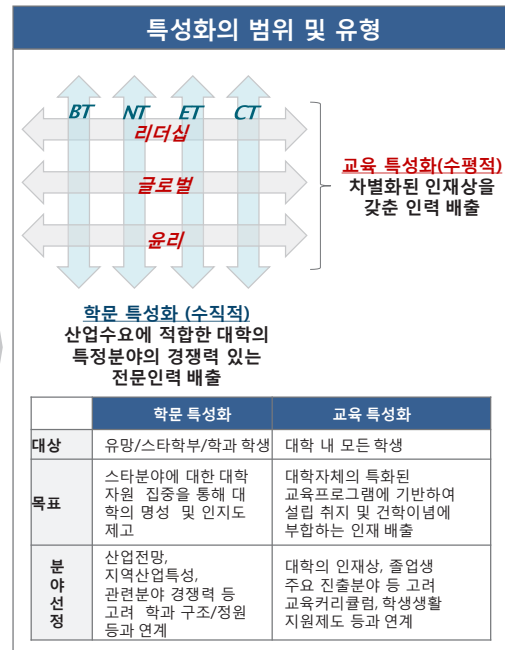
특성화의 범위 및 유형

BT NT ET CT

리더십

글로벌

윤리

교육 특성화(수평적)
차별화된 인재상을 갖춘 인력 배출

학문 특성화 (수직적)
산업수요에 적합한 대학의 특정분야의 경쟁력 있는 전문인력 배출

| | 학문 특성화 | 교육 특성화 |
|---|---|---|
| 대상 | 유망/스타학부/학과 학생 | 대학 내 모든 학생 |
| 목표 | 스타분야에 대한 대학 자원 집중을 통해 대학의 명성 및 인지도 제고 | 대학자체의 특화된 교육프로그램에 기반하여 설립 취지 및 건학이념에 부합하는 인재 배출 |
| 분야 선정 | 산업전망, 지역산업특성, 관련분야 경쟁력 등 고려 학과 구조/정원 등과 연계 | 대학의 인재상, 졸업생 주요 진출분야 등 고려 교육커리큘럼, 학생생활 지원제도 등과 연계 |